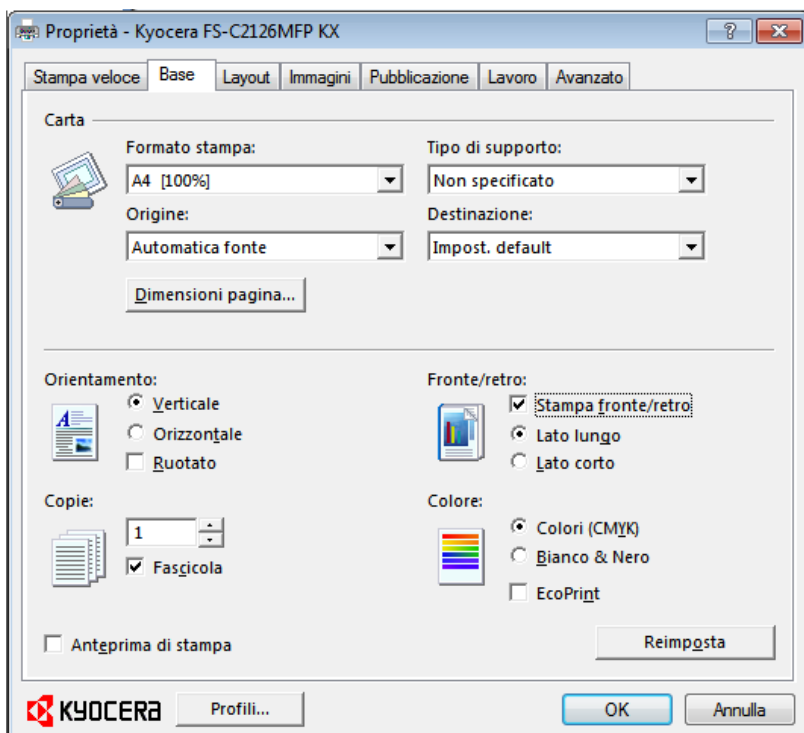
Proprietà - Kyocera FS-C2126MFP KX

?

Stampa veloce | Base | Layout | Immagini | Pubblicazione | Lavoro | Avanzato

Carta

Formato stampa:
A4 [100%]

Tipo di supporto:
Non specificato

Origine:
Automatica fonte

Destinazione:
Impost. default

Dimensioni pagina...

Orientamento:
Verticale
Orizzontale
Ruotato

Fronte/retro:
Stampa fronte/retro
Lato lungo
Lato corto

Copie:
1
Fascicola

Colore:
Colori (CMYK)
Bianco & Nero
EcoPrint

Anteprima di stampa

Reimposta

KYOCERA

Profili...

OK

Annulla